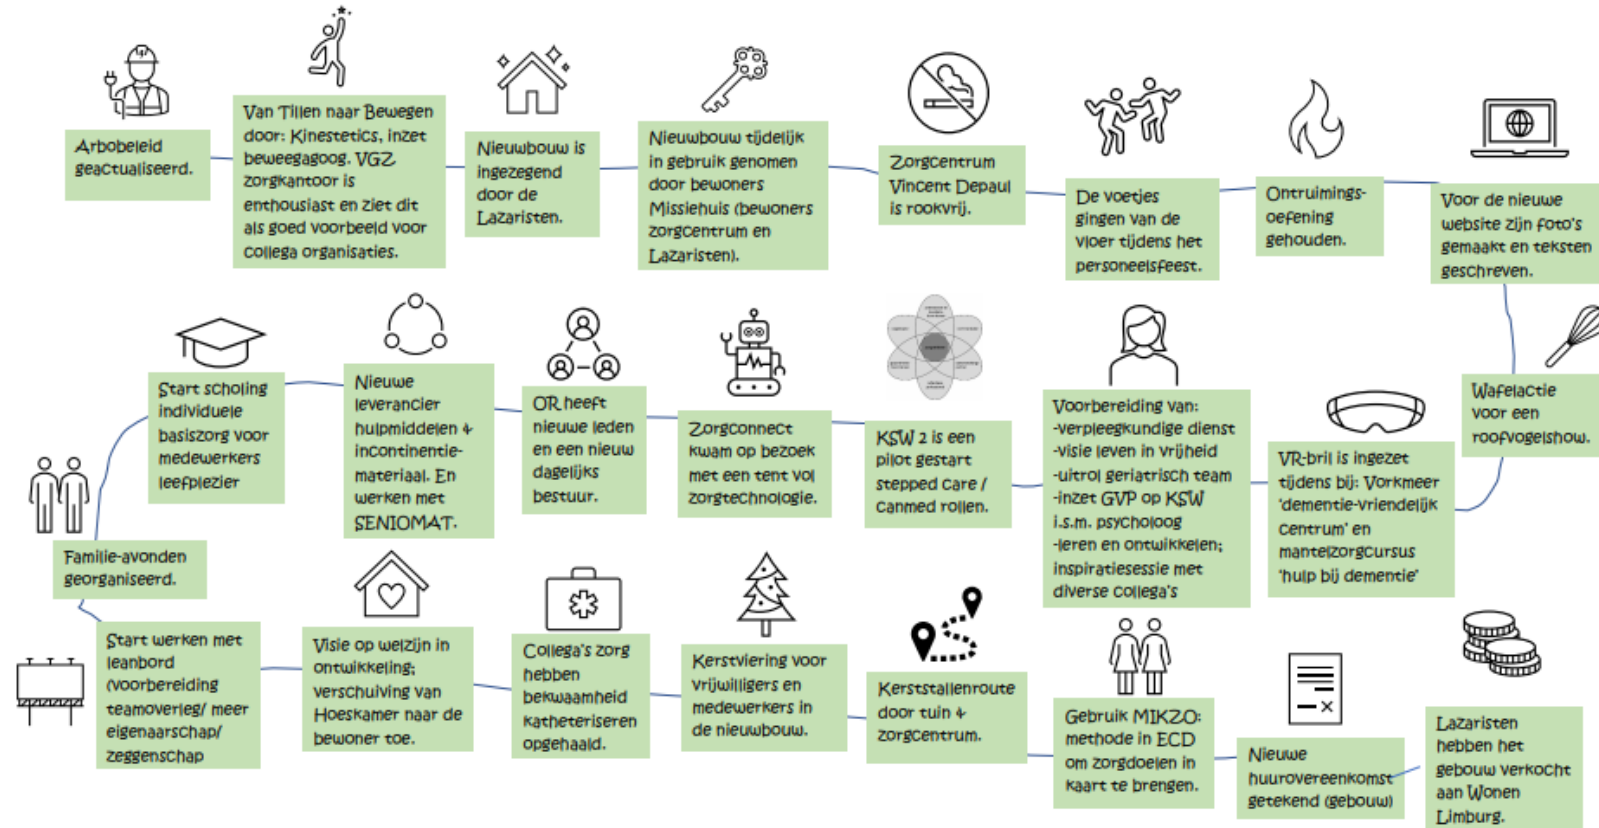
Arbobeleid geactualiseerd.

Van Tillen naar Bewegen door: Kinestetics, inzet beweegagoog. VGZ zorgkantoor is enthousiast en ziet dit als goed voorbeeld voor collega organisaties.

Nieuwbouw is ingezegend door de Lazaristen.

Nieuwbouw tijdelijk in gebruik genomen door bewoners Missiehuis (bewoners zorgcentrum en Lazaristen).

Zorgcentrum Vincent Depaul is rookvrij.

De voetjes gingen van de vloer tijdens het personeelsfeest.

Ontruimings-oefening gehouden.

Voor de nieuwe website zijn foto's gemaakt en teksten geschreven.

Wafelactie voor een roofvogelshow.

VR-bril is ingezet tijdens bij: Vorkmeer 'dementie-vriendelijk centrum' en mantelzorgcursus 'hulp bij dementie'

Voorbereiding van: -verpleegkundige dienst -visie leven in vrijheid -uitrol geriatrisch team -inzet GVP op KSW i.s.m. psycholoog -leren en ontwikkelen; inspiratiesessie met diverse collega's

KSW 2 is een pilot gestart stepped care / canmed rollen.

Zorgconnect kwam op bezoek met een tent vol zorgtechnologie.

OR heeft nieuwe leden en een nieuw dagelijks bestuur.

Nieuwe leverancier hulpmiddelen + incontinentie-materiaal. En werken met SENIOMAT.

Start scholing individuele basiszorg voor medewerkers leefplezier

Familie-avonden georganiseerd.

Start werken met leanbord (voorbereiding teamoverleg/ meer eigenaarschap/ zeggenschap

Visie op welzijn in ontwikkeling; verschuiving van Hoeskamer naar de bewoner toe.

Collega's zorg hebben bekwaamheid katheteriseren opgehaald.

Kerstviering voor vrijwilligers en medewerkers in de nieuwbouw.

Kerststallenroute door tuin + zorgcentrum.

Gebruik MIKZO: methode in ECD om zorgdoelen in kaart te brengen.

Nieuwe huurovereenkomst getekend (gebouw)

Lazaristen hebben het gebouw verkocht aan Wonen Limburg.